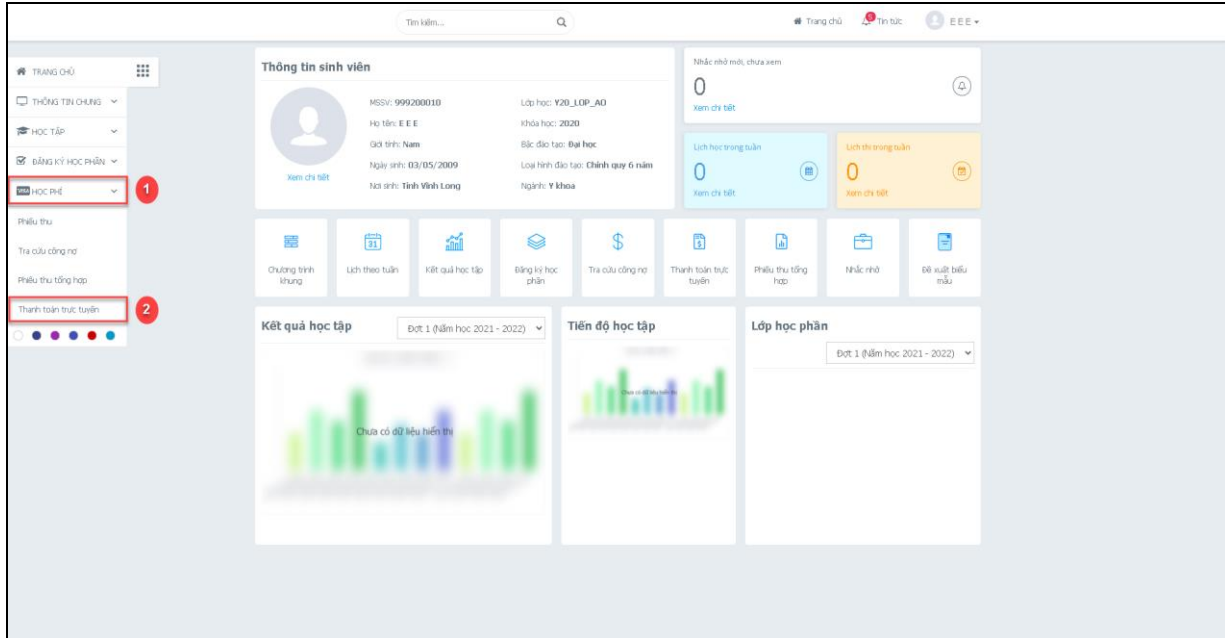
Tìm kiếm...

Trang chủ Tin tức EEE

TRANG CHỦ
THÔNG TIN CHUNG
HỌC TẬP
ĐĂNG KÝ HỌC PHẦN
HỌC PHÍ
1
Phiếu thu
Tra cứu công nợ
Phiếu thu tổng hợp
Thanh toán trực tuyến
2

Thông tin sinh viên

Xem chi tiết

MSSV: 999208010
Họ tên: E E E
Giới tính: Nam
Ngày sinh: 03/05/2009
Nơi sinh: Tỉnh Vĩnh Long

Lớp học: Y20_LOP_AO
Khóa học: 2020
Bậc đào tạo: Đại học
Loại hình đào tạo: Chính quy 6 năm
Ngành: Y khoa

Nhắc nhở mới, chưa xem
0
Xem chi tiết

Lịch học trong tuần
0
Xem chi tiết

Lịch thi trong tuần
0
Xem chi tiết

Chương trình khung
Lịch theo tuần
Kết quả học tập
Đăng ký học phần
Tra cứu công nợ
Thanh toán trực tuyến
Phiếu thu tổng hợp
Nhắc nhở
Đề xuất biểu mẫu

Kết quả học tập
Đợt 1 (Năm học 2021 - 2022)
Chưa có dữ liệu hiển thị

Tiến độ học tập
Chưa có dữ liệu hiển thị

Lớp học phần
Đợt 1 (Năm học 2021 - 2022)